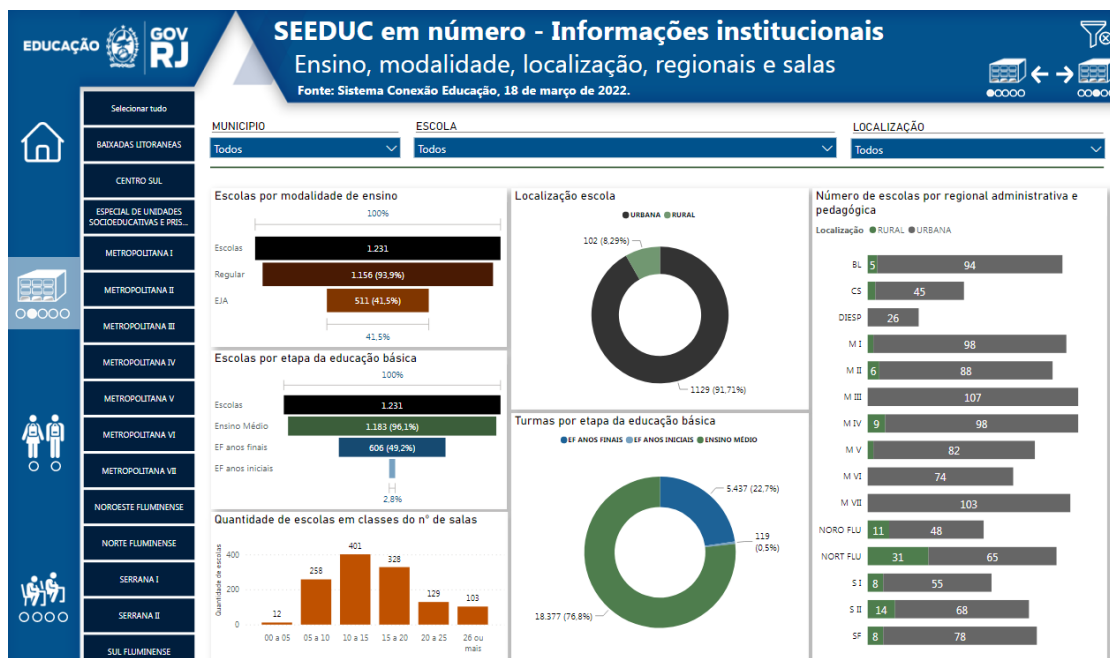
EDUCAÇÃO GOV RJ

SEEDUC em número - Informações institucionais
Ensino, modalidade, localização, regionais e salas
Fonte: Sistema Conexão Educação, 18 de março de 2022.

Selecionar tudo
BAIXADAS LITORANEAS
CENTRO SUL
ESPECIAL DE UNIDADES SOCIOEDUCATIVAS E PRIS...
METROPOLITANA I
METROPOLITANA II
METROPOLITANA III
METROPOLITANA IV
METROPOLITANA V
METROPOLITANA VI
METROPOLITANA VII
NOROESTE FLUMINENSE
NORTE FLUMINENSE
SERRANA I
SERRANA II
SUL FLUMINENSE

MUNICIPIO
Todos
ESCOLA
Todos
LOCALIZAÇÃO
Todos

Escolas por modalidade de ensino
100%
Escolas 1.231
Regular 1.156 (93,9%)
EJA 511 (41,5%)
41,5%

Escolas por etapa da educação básica
100%
Escolas 1.231
Ensino Médio 1.183 (96,1%)
EF anos finais 606 (49,2%)
EF anos iniciais
2,8%

Quantidade de escolas em classes do nº de salas
Quantidade de escolas
400
200
0
12 258 401 328 129 103
00 a 05 05 a 10 10 a 15 15 a 20 20 a 25 26 ou mais

Localização escola
URBANA RURAL
102 (8,29%)
1129 (91,71%)

Turmas por etapa da educação básica
EF ANOS FINAIS EF ANOS INICIAIS ENSINO MÉDIO
5.437 (22,7%)
119 (0,5%)
18.377 (76,8%)

Número de escolas por regional administrativa e pedagógica
Localização RURAL URBANA
BL 5 94
CS 45
DIESP 26
M I 98
M II 6 88
M III 107
M IV 9 98
M V 82
M VI 74
M VII 103
NORO FLU 11 48
NORT FLU 31 65
S I 8 55
S II 14 68
SF 8 78